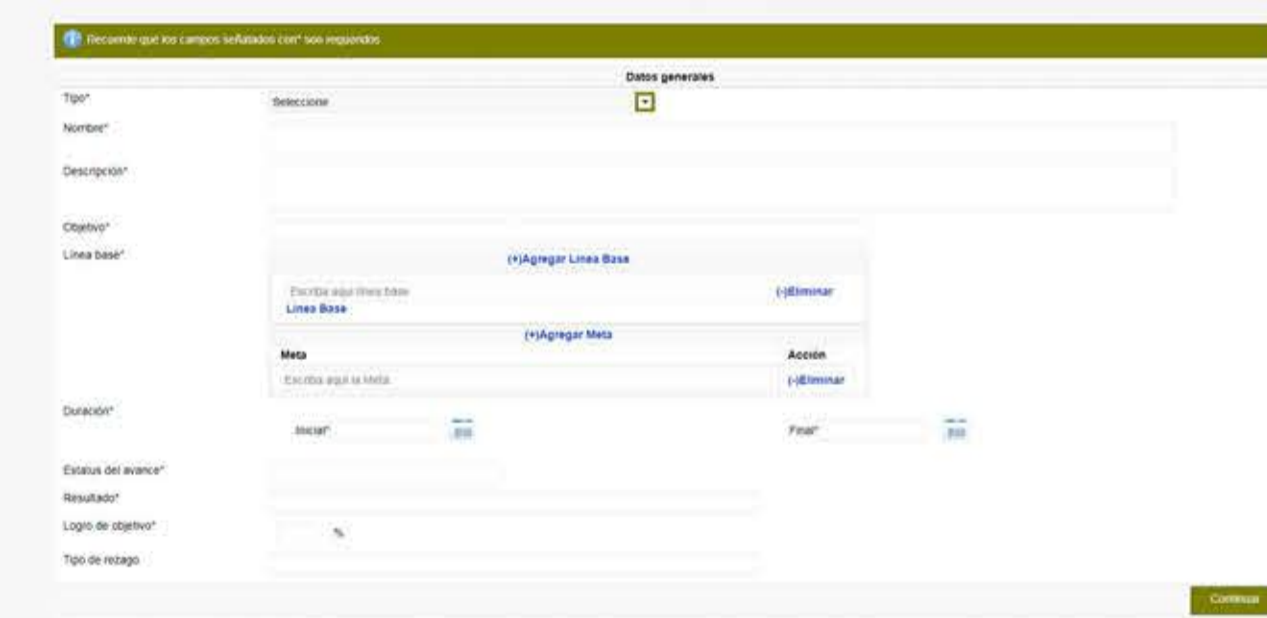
Recuerde que los campos señalados con* son requeridos

Datos generales

Tipo*

Seleccione

Nombre*

Descripción*

Objetivo*

Línea base*

(+)Agregar Línea Base

Escriba aquí línea base

(-)Eliminar

Línea Base

(+)Agregar Meta

| Meta | Acción |
|---|---|
| Escriba aquí la Meta | (-)Eliminar |

Duración*

Iniciar*

Final*

Estatus del avance*

Resultado*

Logro de objetivo*

%

Tipo de rezago

Continuar